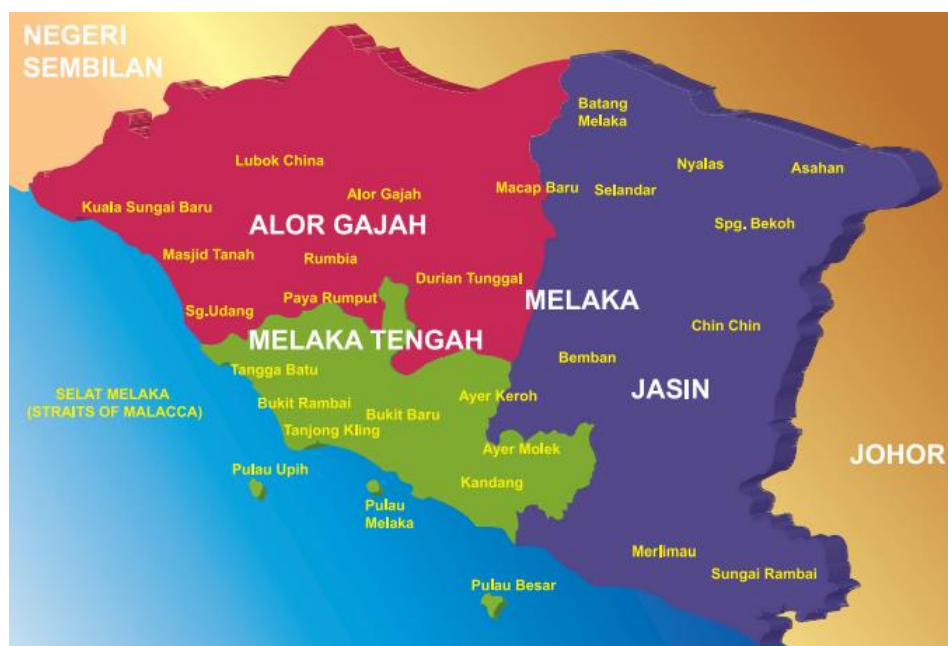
NEGERI SEMBILAN

Batang Melaka

Lubok China

Nyalas

Asahan

Alor Gajah

Macap Baru

Selandar

Kuala Sungai Baru

ALOR GAJAH

Spg. Bekoh

Masjid Tanah

Rumbia

Durian Tunggal

Paya Rumput

MELAKA

Sg.Udang

Chin Chin

MELAKA TENGAH

Bemban

Tangga Batu

SELAT MELAKA (STRAITS OF MALACCA)

Ayer Keroh

JASIN

Bukit Rambai

Bukit Baru

Tanjong Kling

Ayer Molek

JOHOR

Pulau Upih

Kandang

Pulau Melaka

Merlimau

Sungai Rambai

Pulau Besar